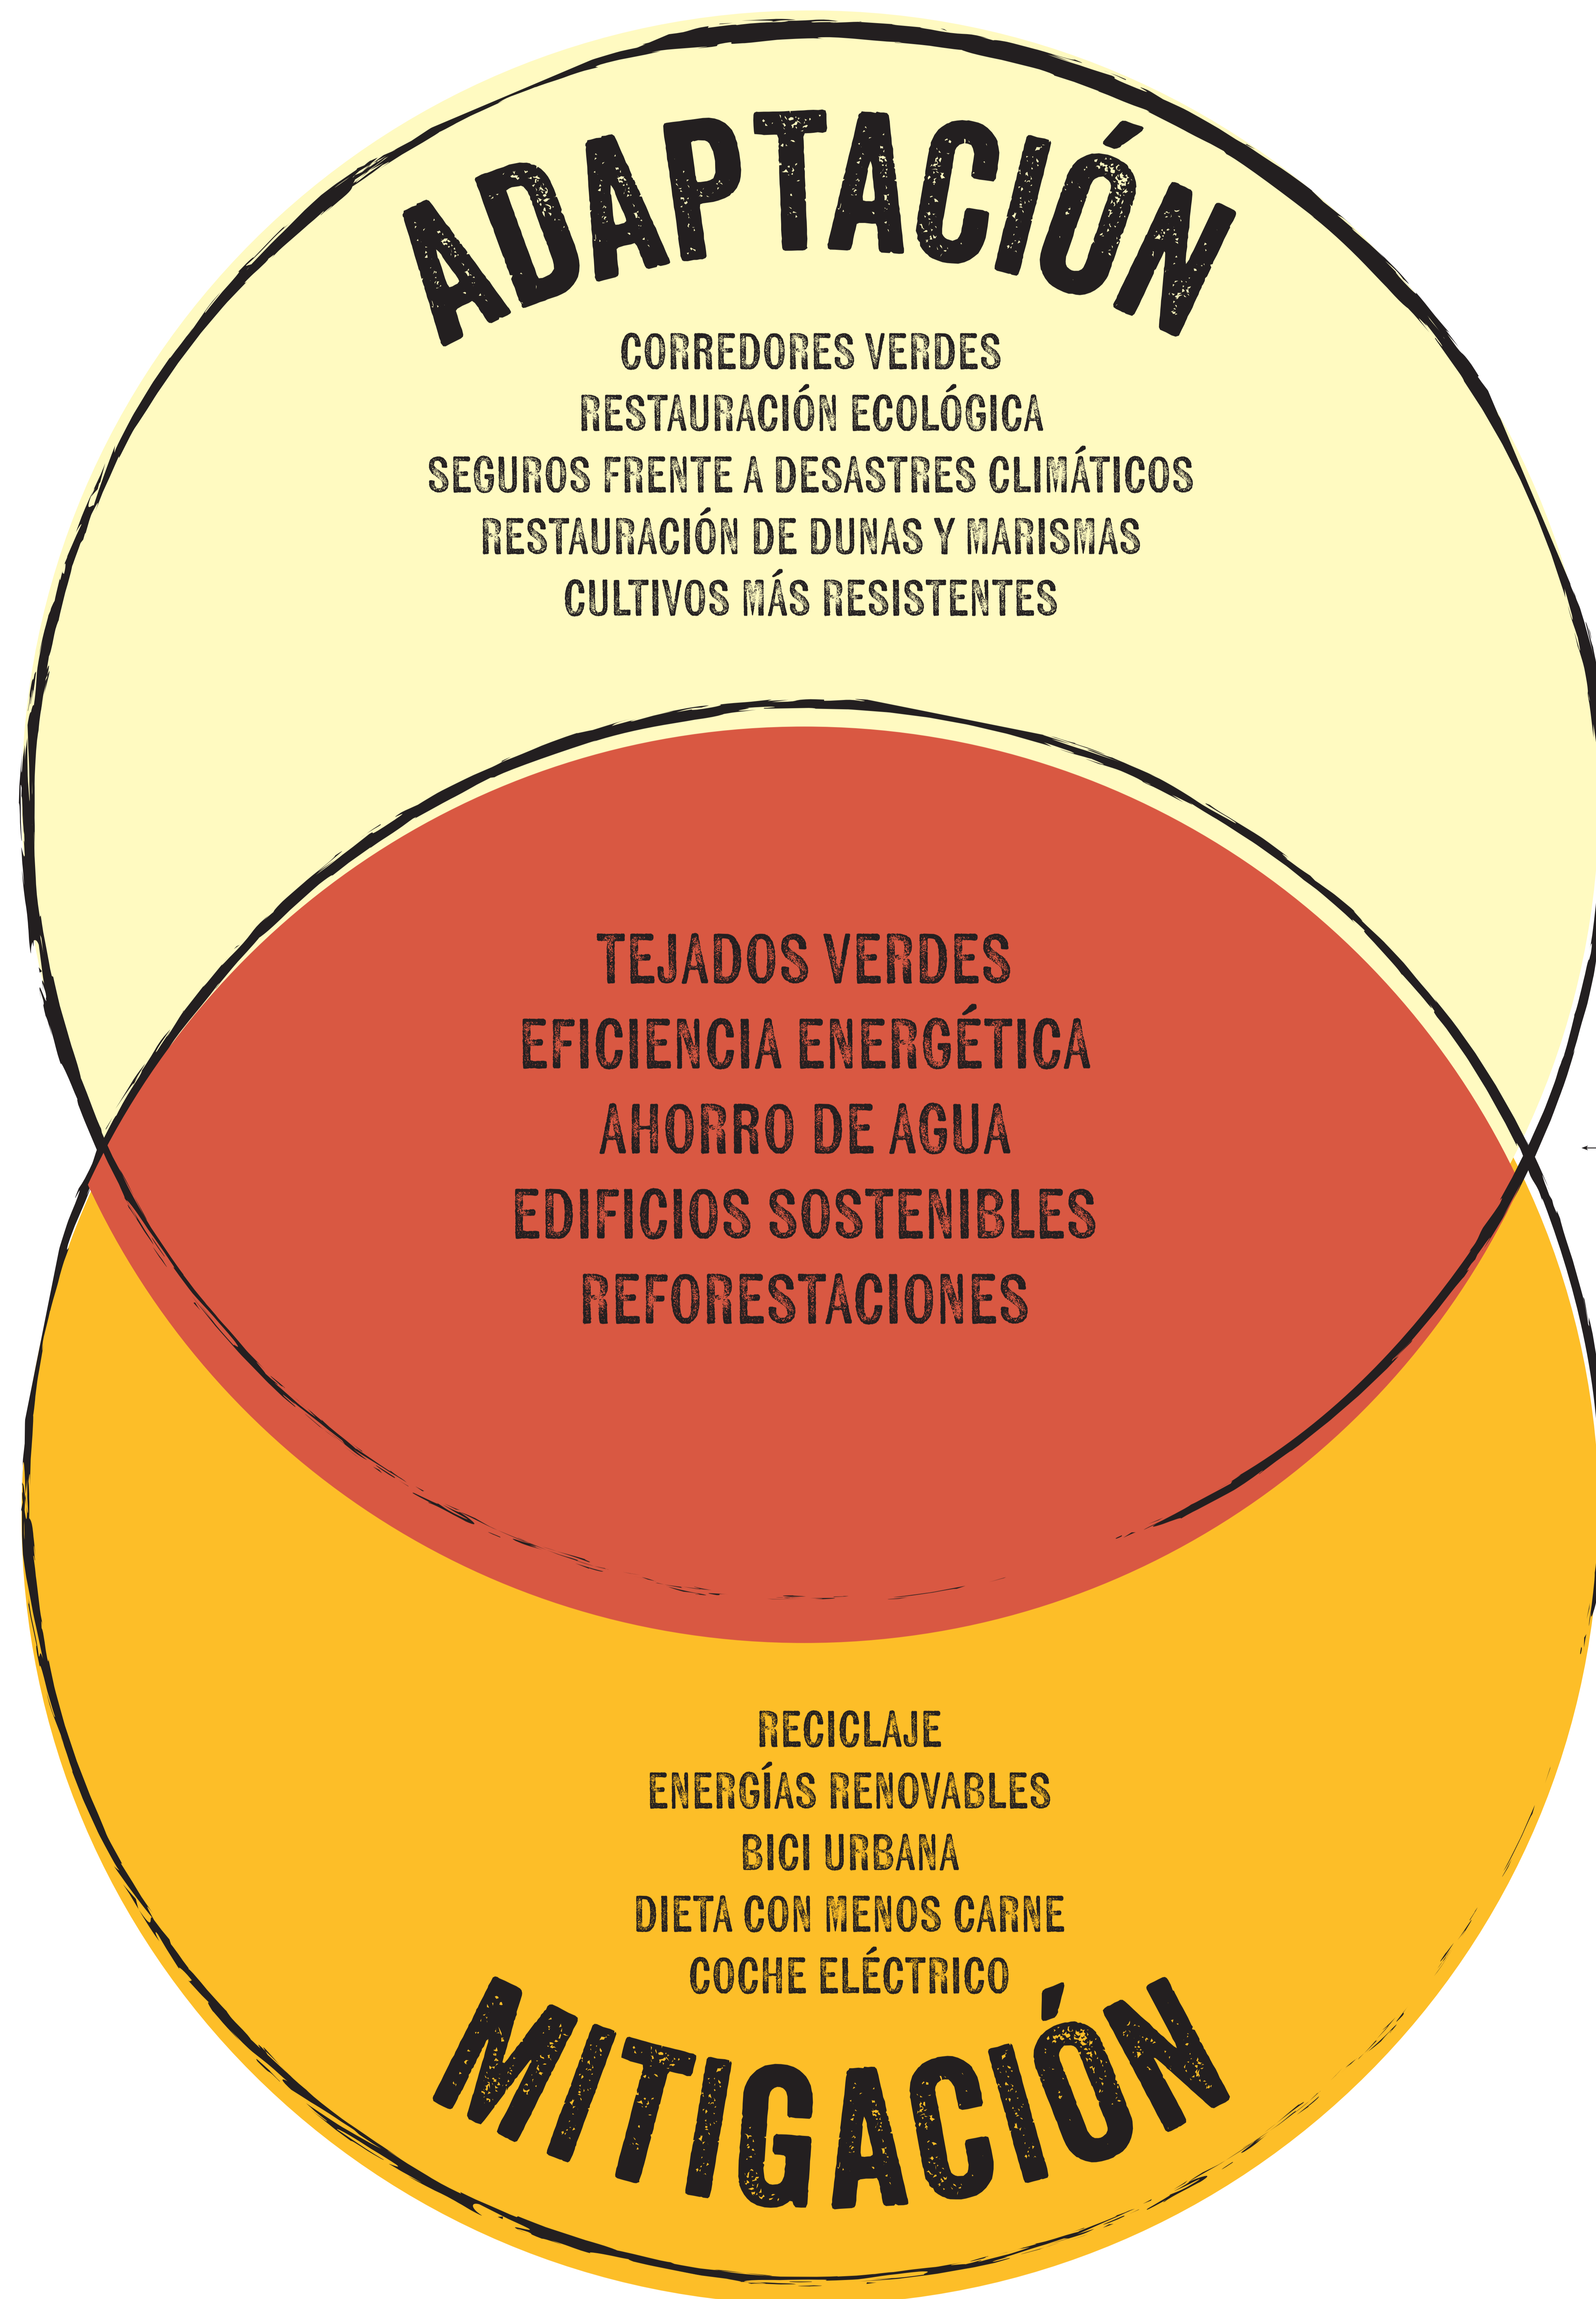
ADAPTACIÓN

CORREDORES VERDES
RESTAURACIÓN ECOLÓGICA
SEGUROS FRENTE A DESASTRES CLIMÁTICOS
RESTAURACIÓN DE DUNAS Y MARISMAS
CULTIVOS MÁS RESISTENTES

TEJADOS VERDES
EFICIENCIA ENERGÉTICA
AHORRO DE AGUA
EDIFICIOS SOSTENIBLES
REFORESTACIONES

RECICLAJE
ENERGÍAS RENOVABLES
BICI URBANA
DIETA CON MENOS CARNE
COCHE ELÉCTRICO

MITIGACIÓN